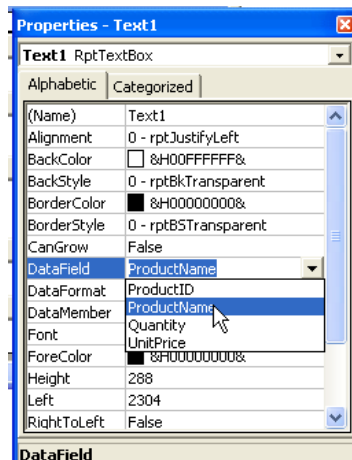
Properties - Text1

Text1 RptTextBox

Alphabetic | Categorized

| | |
|---|---|
| (Name) | Text1 |
| Alignment | 0 - rptJustifyLeft |
| BackColor | &H00FFFFFF& |
| BackStyle | 0 - rptBkTransparent |
| BorderColor | &H00000000& |
| BorderStyle | 0 - rptBSTransparent |
| CanGrow | False |
| DataField | ProductName |
| DataFormat | ProductID |
| DataMember | ProductName |
| Font | Quantity |
| ForeColor | UnitPrice |
| Height | 288 |
| Left | 2304 |
| RightToLeft | False |

DataField